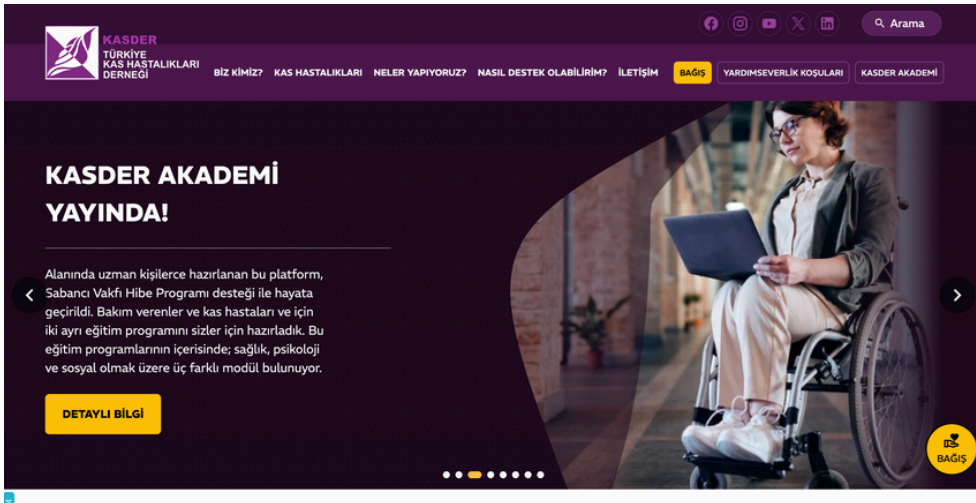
KASDER
TÜRKİYE
KAS HASTALIKLARI
DERNEĞİ

Arama

BİZ KİMİZ? KAS HASTALIKLARI NELER YAPIYORUZ? NASIL DESTEK OLABİLİRİM? İLETİŞİM BAĞIŞ YARDIMSEVERLİK KOŞULARI KASDER AKADEMİ

KASDER AKADEMİ YAYINDA!

Alanında uzman kişilerce hazırlanan bu platform, Sabancı Vakfı Hibe Programı desteği ile hayata geçirildi. Bakım verenler ve kas hastaları ve için iki ayrı eğitim programını sizler için hazırladık. Bu eğitim programlarının içerisinde; sağlık, psikoloji ve sosyal olmak üzere üç farklı modül bulunuyor.

DETAYLI BİLGİ

BAĞIŞ